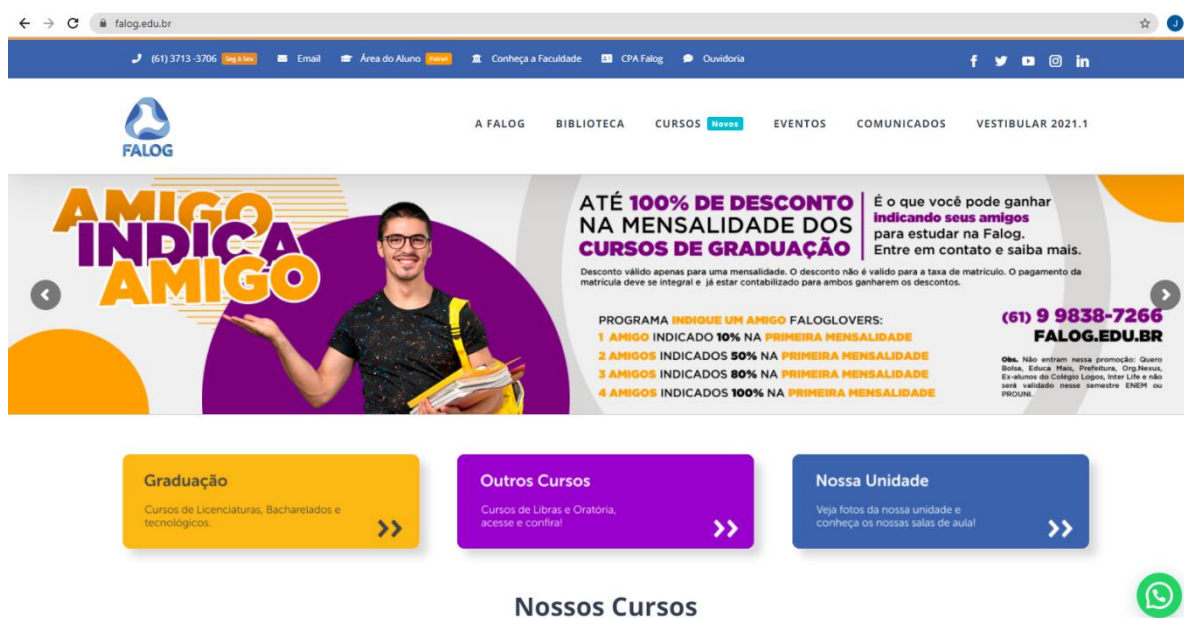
falog.edu.br

(61) 3713-3706 Seg à Sex  Email  Área do Aluno Painel  Conheça a Faculdade  CPA Falog  Ouvidoria

FALOG

A FALOG  BIBLIOTECA  CURSOS Novos  EVENTOS  COMUNICADOS  VESTIBULAR 2021.1

AMIGO INDICA AMIGO

ATÉ 100% DE DESCONTO NA MENSALIDADE DOS CURSOS DE GRADUAÇÃO

É o que você pode ganhar indicando seus amigos para estudar na Falog. Entre em contato e saiba mais.

Desconto válido apenas para uma mensalidade. O desconto não é valido para a taxa de matrícula. O pagamento da matrícula deve se integral e já estar contabilizado para ambos ganharem os descontos.

PROGRAMA INDIQUE UM AMIGO FALOGLOVERS:
1 AMIGO INDICADO 10% NA PRIMEIRA MENSALIDADE
2 AMIGOS INDICADOS 50% NA PRIMEIRA MENSALIDADE
3 AMIGOS INDICADOS 80% NA PRIMEIRA MENSALIDADE
4 AMIGOS INDICADOS 100% NA PRIMEIRA MENSALIDADE

(61) 9 9838-7266
FALOG.EDU.BR

Obs. Não entram nessa promoção: Quero Bolsa, Educa Mais, Prefeitura, Org.Nexus, Ex-alunos do Colégio Logos, Inter Life e não será validado nesse semestre ENEM ou PROUNI.

Graduação
Cursos de Licenciaturas, Bacharelados e tecnológicos.

Outros Cursos
Cursos de Libras e Oratória, acesse e confira!

Nossa Unidade
Veja fotos da nossa unidade e conheça os nossas salas de aula!

Nossos Cursos